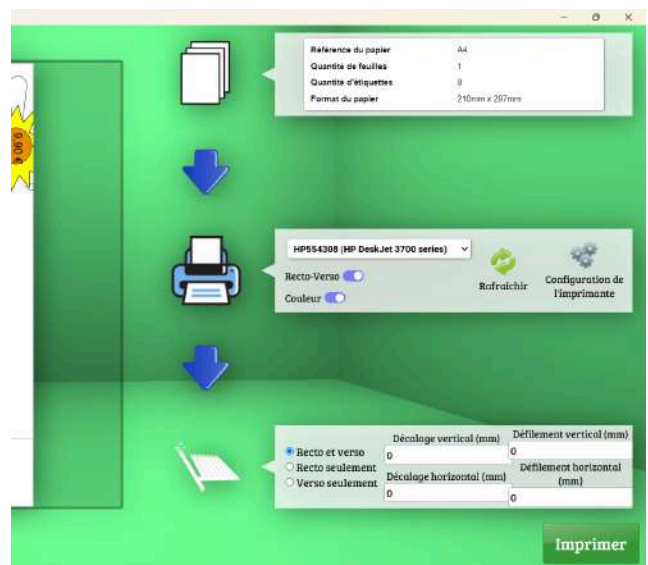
Référence du papier A4
Quantité de feuilles 1
Quantité d'étiquettes 8
Format du papier 210mm x 297mm

HP554308 (HP DeskJet 3700 series)
Recto-Verso
Couleur
Rafraichir
Configuration de l'imprimante

Recto et verso
Recto seulement
Verso seulement
Décalage vertical (mm)
0
Défilement vertical (mm)
0
Décalage horizontal (mm)
0
Défilement horizontal (mm)
0

Imprimer